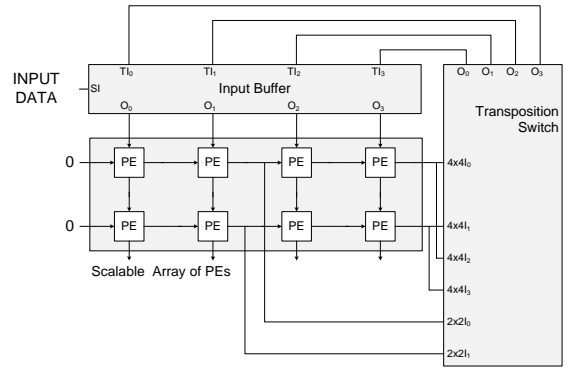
INPUT DATA

SI

$TI_0$ $TI_1$ $TI_2$ $TI_3$

Input Buffer

$O_0$ $O_1$ $O_2$ $O_3$

$O_0$ $O_1$ $O_2$ $O_3$

Transposition Switch

0

PE PE PE PE

0

PE PE PE PE

$4x4I_0$

$4x4I_1$

$4x4I_2$

$4x4I_3$

Scalable Array of PEs

$2x2I_0$

$2x2I_1$